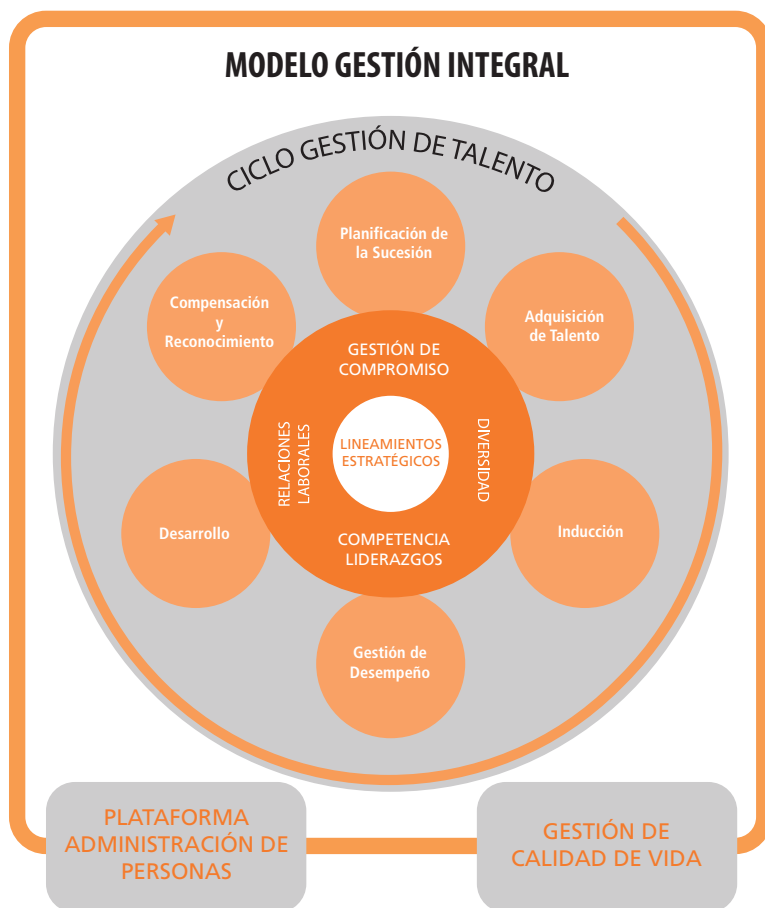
MODELO GESTIÓN INTEGRAL

CICLO GESTIÓN DE TALENTO

Planificación de la Sucesión

Adquisición de Talento

Inducción

Gestión de Desempeño

Desarrollo

Compensación y Reconocimiento

GESTIÓN DE COMPROMISO

RELACIONES LABORALES

LINEAMIENTOS ESTRATÉGICOS

DIVERSIDAD

COMPETENCIA LIDERAZGOS

PLATAFORMA ADMINISTRACIÓN DE PERSONAS

GESTIÓN DE CALIDAD DE VIDA